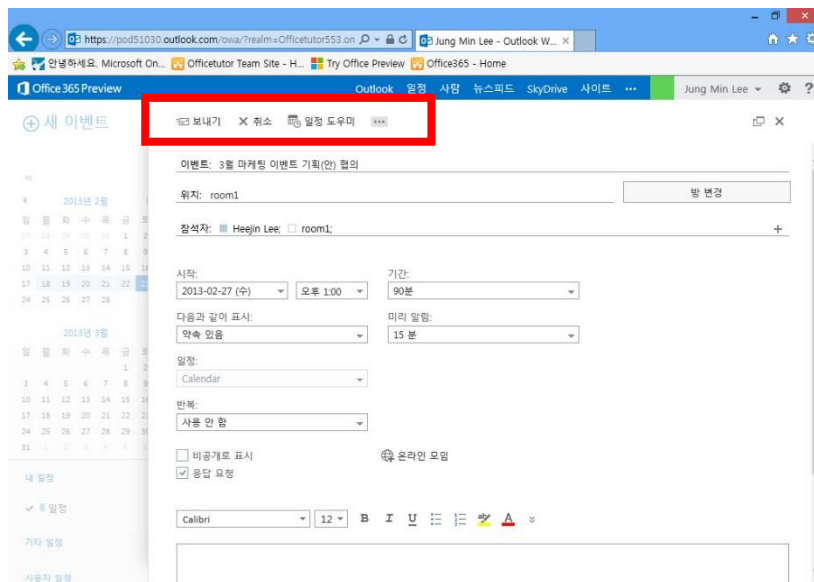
https://pod51030.outlook.com/owa/?realm=Officetutor553.on
Jung Min Lee - Outlook W...
안녕하세요. Microsoft On... Officetutor Team Site - H... Try Office Preview Office365 - Home

Office 365 Preview
Outlook 일정 사람 뉴스피드 SkyDrive 사이트 ··· Jung Min Lee

새 이벤트

보내기 × 취소 일정 도우미 ···

이벤트: 3월 마케팅 이벤트 기획(안) 협의

위치: room1
방 변경

참석자: Heejin Lee; room1;

2013년 2월
일 월 화 수 목 금 토
27 28 29 30 31 1 2
3 4 5 6 7 8 9
10 11 12 13 14 15 16
17 18 19 20 21 22 23
24 25 26 27 28

2013년 3월
일 월 화 수 목 금 토
1 2
3 4 5 6 7 8 9
10 11 12 13 14 15 16
17 18 19 20 21 22 23
24 25 26 27 28 29 30
31 1 2 3 4 5 6

시작:
2013-02-27 (수)
오후 1:00
기간:
90분

다음과 같이 표시:
약속 있음
미리 알림:
15 분

일정:
Calendar

반복:
사용 안 함

비공개로 표시
온라인 모임
응답 요청

내 일정
일정
기타 일정
사용자 일정

Calibri 12 B I U